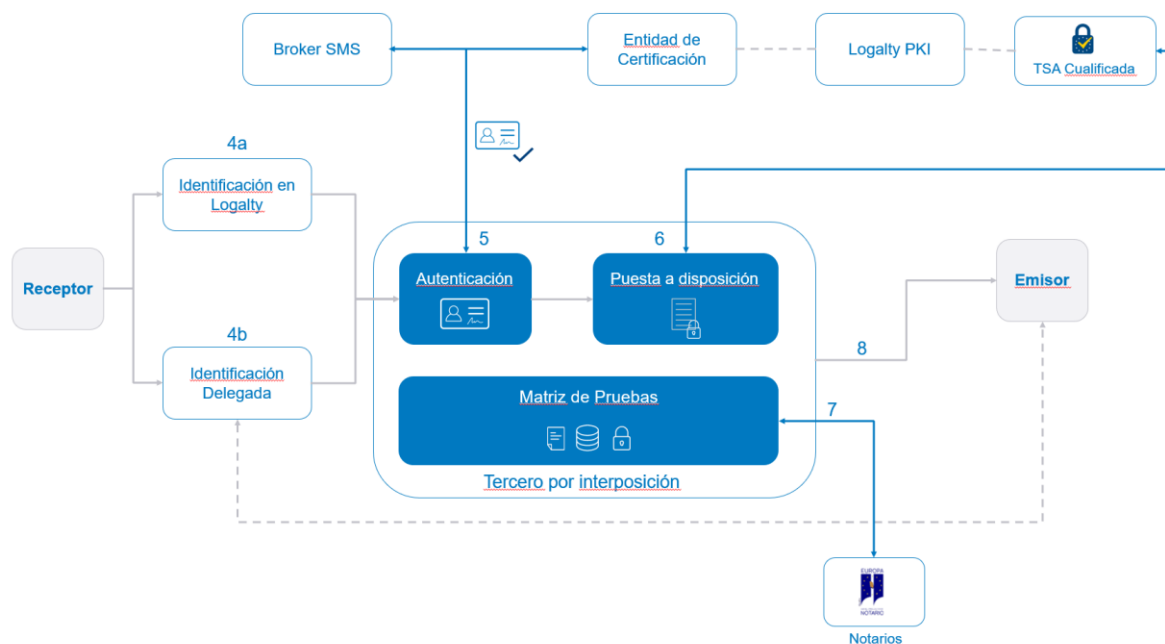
Broker SMS

Entidad de Certificación

Logalty PKI

TSA Cualificada

4a

Identificación en Logalty

Receptor

4b

Identificación Delegada

5

Autenticación

6

Puesta a disposición

Emisor

8

7

Matriz de Pruebas

Tercero por interposición

EUROPA

NOTARIO

Notarios